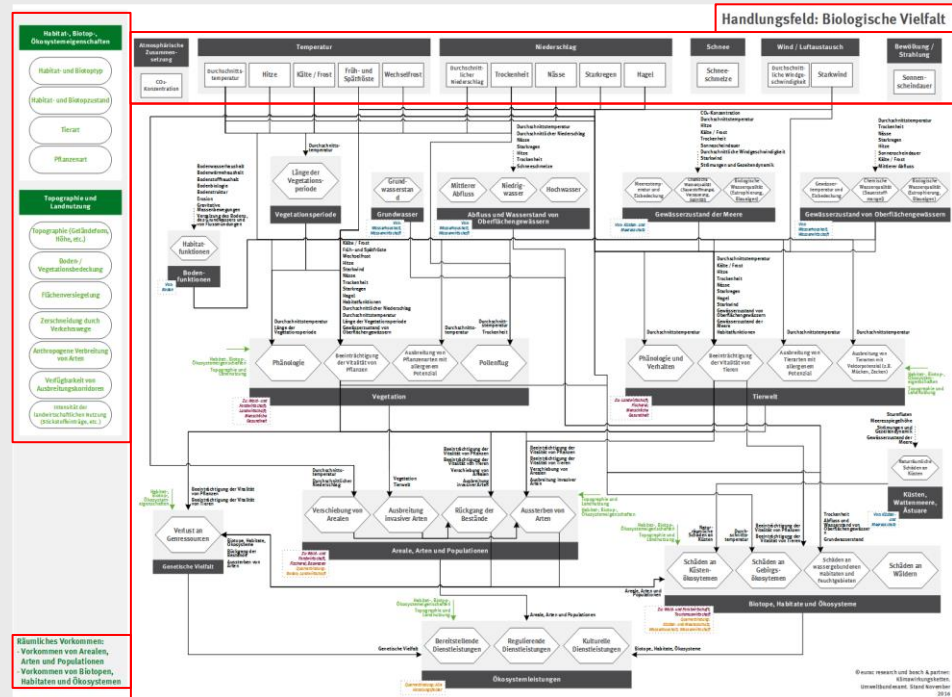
Handlungsfeld: Biologische Vielfalt

Habitat-, Biotop-, Ökosystemeigenschaften

Habitat- und Biotoptyp

Habitat- und Biotopzustand

Tierart

Pflanzenart

Topographie und Landnutzung

Topographie (Geländeform, Höhe, etc.)

Boden / Vegetationsbedeckung

Flächenversiegelung

Zerschneidung durch Verkehrswege

Anthropogene Verbreitung von Arten

Verfügbarkeit von Ausbreitungskorridoren

Intensität der landwirtschaftlichen Nutzung (Stickstoffeinträge, etc.)

Räumliches Vorkommen:
- Vorkommen von Arealen, Arten und Populationen
- Vorkommen von Biotopen, Habitaten und Ökosystemen

Atmosphärische Zusammensetzung

$CO_2$-Konzentration

Temperatur

Durchschnittstemperatur

Hitze

Kälte / Frost

Früh- und Spätfröste

Wechselfrost

Niederschlag

Durchschnittlicher Niederschlag

Trockenheit

Nässe

Starkregen

Hagel

Schnee

Schneeschmelze

Wind / Luftaustausch

Durchschnittliche Windgeschwindigkeit

Starkwind

Bewölkung / Strahlung

Sonnenscheindauer

Länge der Vegetationsperiode

Vegetationsperiode

Grundwasser

Grundwasser

Mittlerer Abfluss

Niedrigwasser

Hochwasser

Abfluss und Wasserstand von Oberflächengewässern

Gewässerzustand der Meere

Gewässerzustand von Oberflächengewässern

Habitatfunktionen

Bodenfunktionen

Phänologie

Beeinträchtigung der Vitalität von Pflanzen

Ausbreitung von Pflanzenarten mit allergenem Potenzial

Pollenflug

Vegetation

Phänologie und Verhalten

Beeinträchtigung der Vitalität von Tieren

Ausbreitung von Tieren mit allergenem Potenzial

Ausbreitung von Tieren mit Vektorpotenzial

Tierwelt

Küsten, Wattenmeere, Ästuare

Verlust an Genressourcen

Genetische Vielfalt

Verschiebung von Arealen

Ausbreitung invasiver Arten

Rückgang der Bestände

Aussterben von Arten

Areale, Arten und Populationen

Schäden an Küsten-Ökosystemen

Schäden an Gebirgs-Ökosystemen

Schäden an wasserabhängigen Habitaten und Feuchtgebieten

Schäden an Wäldern

Biotope, Habitate und Ökosysteme

Bereitstellende Dienstleistungen

Regulierende Dienstleistungen

Kulturelle Dienstleistungen

Ökosystemleistungen

©eurac research und bosch & partner: Klimawirkungsketten. Umweltbundesamt. Stand November 2016